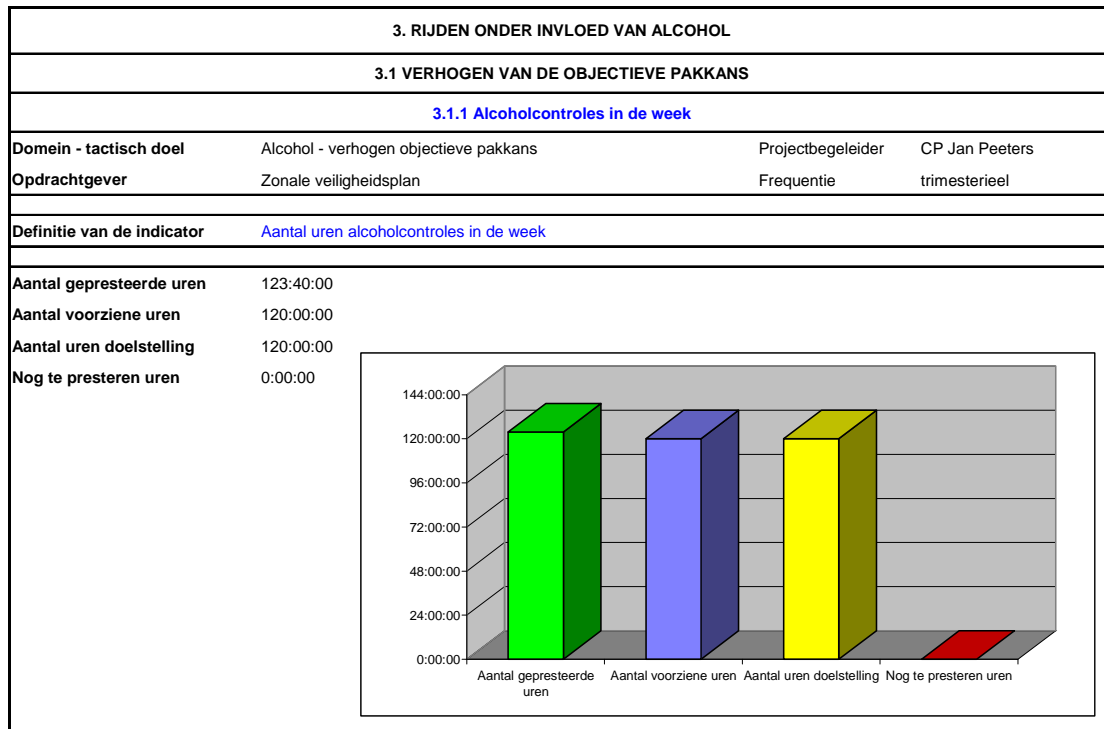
3. RIJDEN ONDER INVLOED VAN ALCOHOL

3.1 VERHOGEN VAN DE OBJECTIEVE PAKKANS

3.1.1 Alcoholcontroles in de week

| | | | |
|---|---|---|---|
| Domein - tactisch doel | Alcohol - verhogen objectieve pakkans | Projectbegeleider | CP Jan Peeters |
| Opdrachtgever | Zonale veiligheidsplan | Frequentie | trimesterieel |

Definitie van de indicator Aantal uren alcoholcontroles in de week

| | |
|---|---|
| Aantal gepresteerde uren | 123:40:00 |
| Aantal voorziene uren | 120:00:00 |
| Aantal uren doelstelling | 120:00:00 |
| Nog te presteren uren | 0:00:00 |

144:00:00
120:00:00
96:00:00
72:00:00
48:00:00
24:00:00
0:00:00

Aantal gepresteerde uren
Aantal voorziene uren
Aantal uren doelstelling
Nog te presteren uren